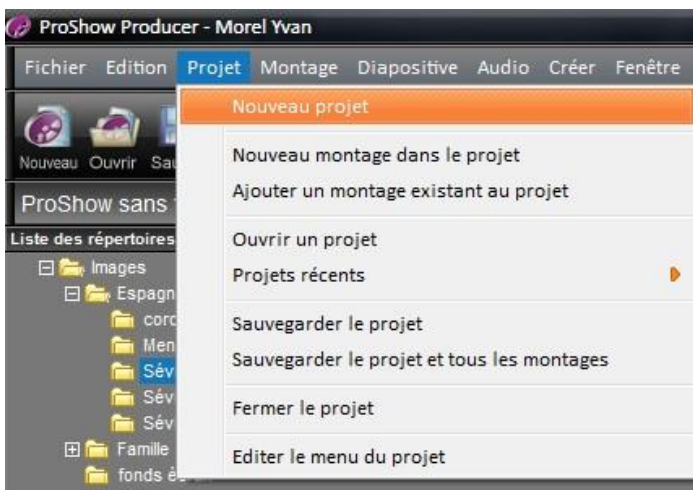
ProShow Producer - Morel Yvan

Fichier Edition Projet Montage Diapositive Audio Créer Fenêtre

Nouveau Ouvrir Sa

ProShow sans

Liste des répertoires

Images

Espagn

corc

Men

Sév

Sév

Sév

Famille

fonds è

Nouveau projet

Nouveau montage dans le projet

Ajouter un montage existant au projet

Ouvrir un projet

Projets récents

Sauvegarder le projet

Sauvegarder le projet et tous les montages

Fermer le projet

Editer le menu du projet